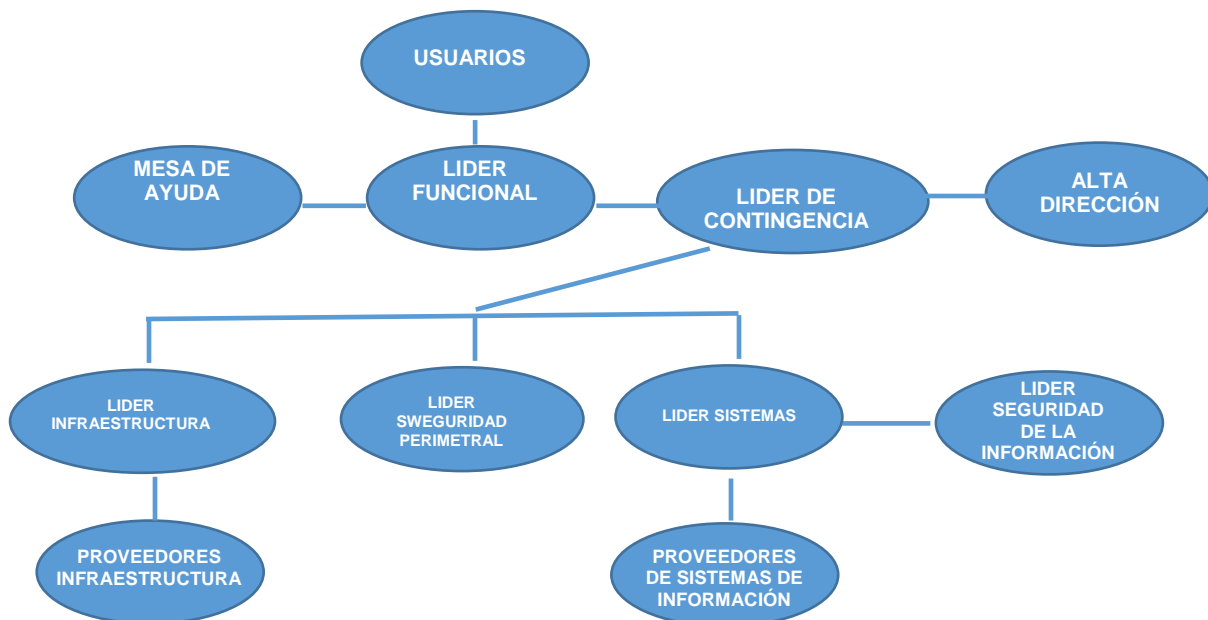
USUARIOS

MESA DE AYUDA

LIDER FUNCIONAL

LIDER DE CONTINGENCIA

ALTA DIRECCIÓN

LIDER INFRAESTRUCTURA

LIDER SWEGURIDAD PERIMETRAL

LIDER SISTEMAS

LIDER SEGURIDAD DE LA INFORMACIÓN

PROVEEDORES INFRAESTRUCTURA

PROVEEDORES DE SISTEMAS DE INFORMACIÓN